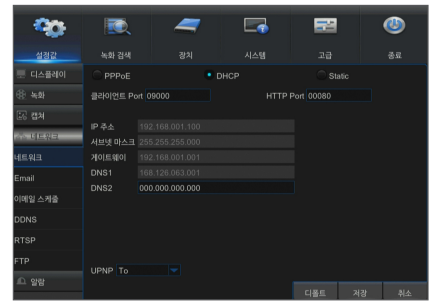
설정값
녹화 검색
장치
시스템
고급
종료

디스플레이
녹화
캡처
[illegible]
네트워크
Email
이메일 스케줄
DDNS
RTSP
FTP
알람

PPPoE
DHCP
Static

클라이언트 Port 09000
HTTP Port 00080

IP 주소 192.168.001.100
서브넷 마스크 255.255.255.000
게이트웨이 192.168.001.001
DNS1 168.126.063.001
DNS2 000.000.000.000

UPNP To

디폴트
저장
취소